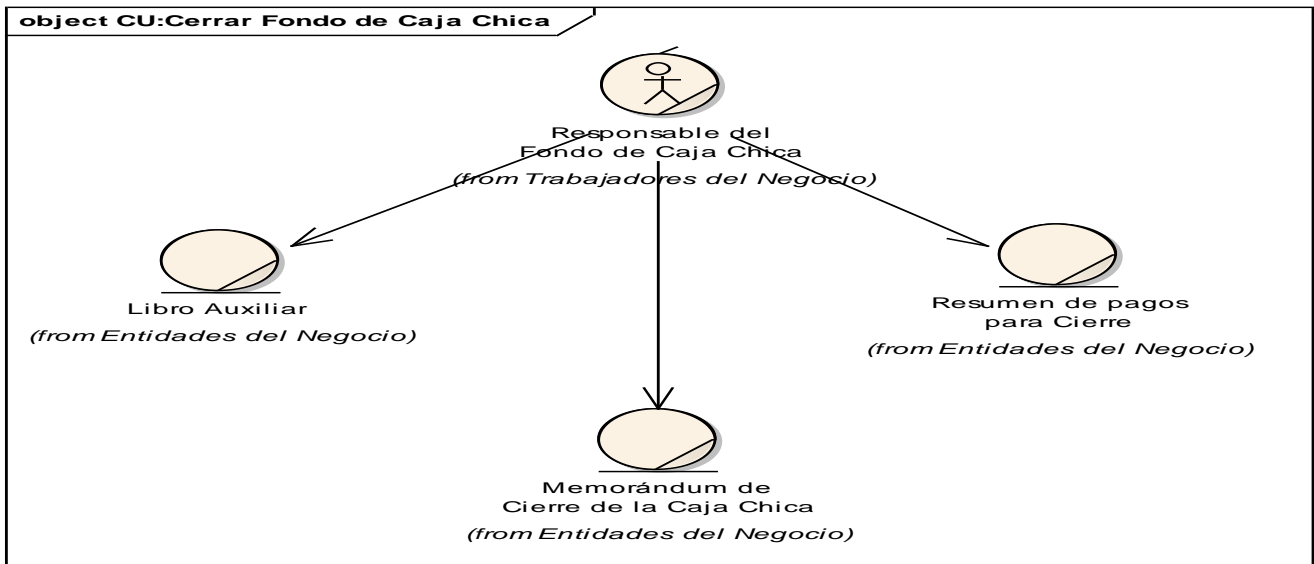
object CU:Cerrar Fondo de Caja Chica

Responsable del Fondo de Caja Chica
(from Trabajadores del Negocio)

Libro Auxiliar
(from Entidades del Negocio)

Resumen de pagos para Cierre
(from Entidades del Negocio)

Memorándum de Cierre de la Caja Chica
(from Entidades del Negocio)